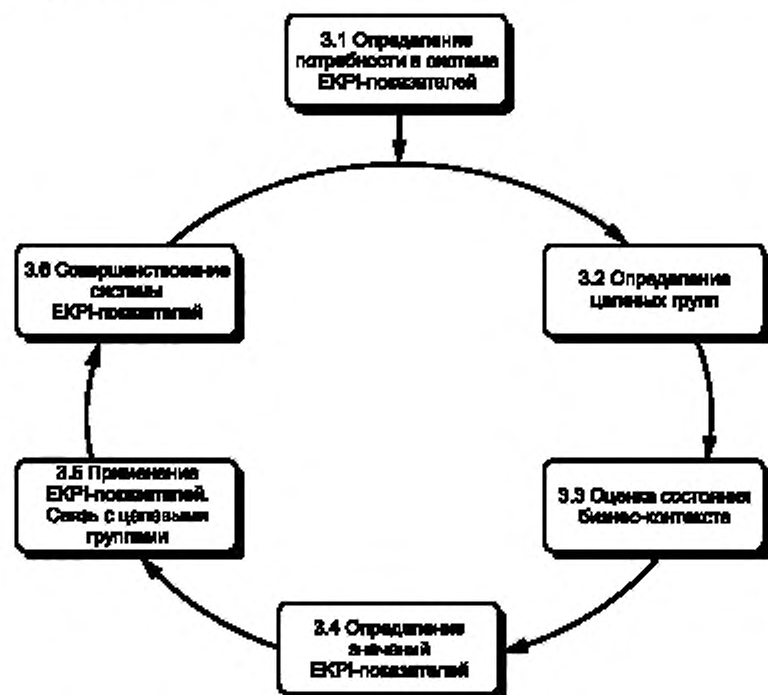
3.1 Определение потребности в системе EKPI-показателей

3.2 Определение целевых групп

3.3 Оценка состояния бизнес-контекста

3.4 Определение значений EKPI-показателей

3.5 Применение EKPI-показателей. Связь с целевыми группами

3.6 Совершенствование системы EKPI-показателей